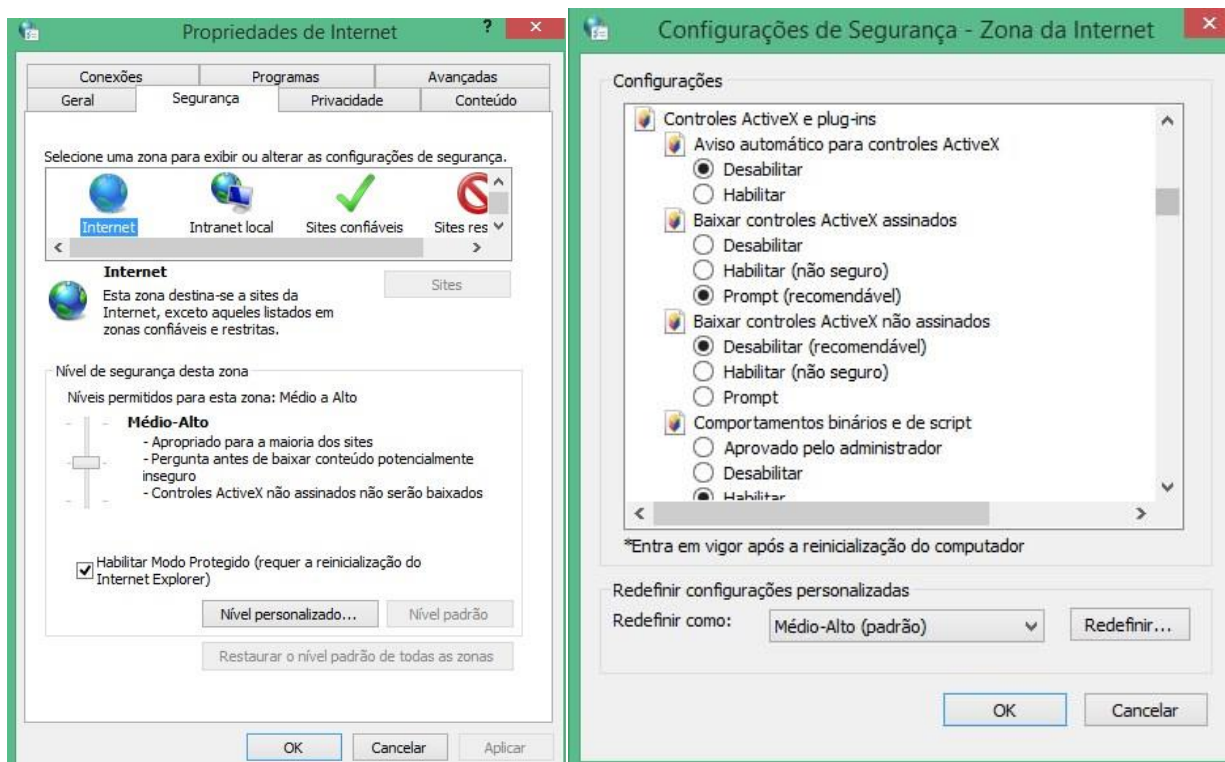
Propriedades de Internet

?

Conexões
Programas
Avançadas
Geral
Segurança
Privacidade
Conteúdo

Selecione uma zona para exibir ou alterar as configurações de segurança.

Internet
Intranet local
Sites confiáveis
Sites res

Internet
Esta zona destina-se a sites da Internet, exceto aqueles listados em zonas confiáveis e restritas.

Sites

Nível de segurança desta zona
Níveis permitidos para esta zona: Médio a Alto

Médio-Alto
- Apropriado para a maioria dos sites
- Pergunta antes de baixar conteúdo potencialmente inseguro
- Controles ActiveX não assinados não serão baixados

Habilitar Modo Protegido (requer a reinicialização do Internet Explorer)

Nível personalizado...
Nível padrão

Restaurar o nível padrão de todas as zonas

OK
Cancelar
Aplicar

Configurações de Segurança - Zona da Internet

Configurações

Controles ActiveX e plug-ins
Aviso automático para controles ActiveX
Desabilitar
Habilitar
Baixar controles ActiveX assinados
Desabilitar
Habilitar (não seguro)
Prompt (recomendável)
Baixar controles ActiveX não assinados
Desabilitar (recomendável)
Habilitar (não seguro)
Prompt
Comportamentos binários e de script
Aprovado pelo administrador
Desabilitar
Habilitar

*Entra em vigor após a reinicialização do computador

Redefinir configurações personalizadas
Redefinir como:
Médio-Alto (padrão)
Redefinir...

OK
Cancelar